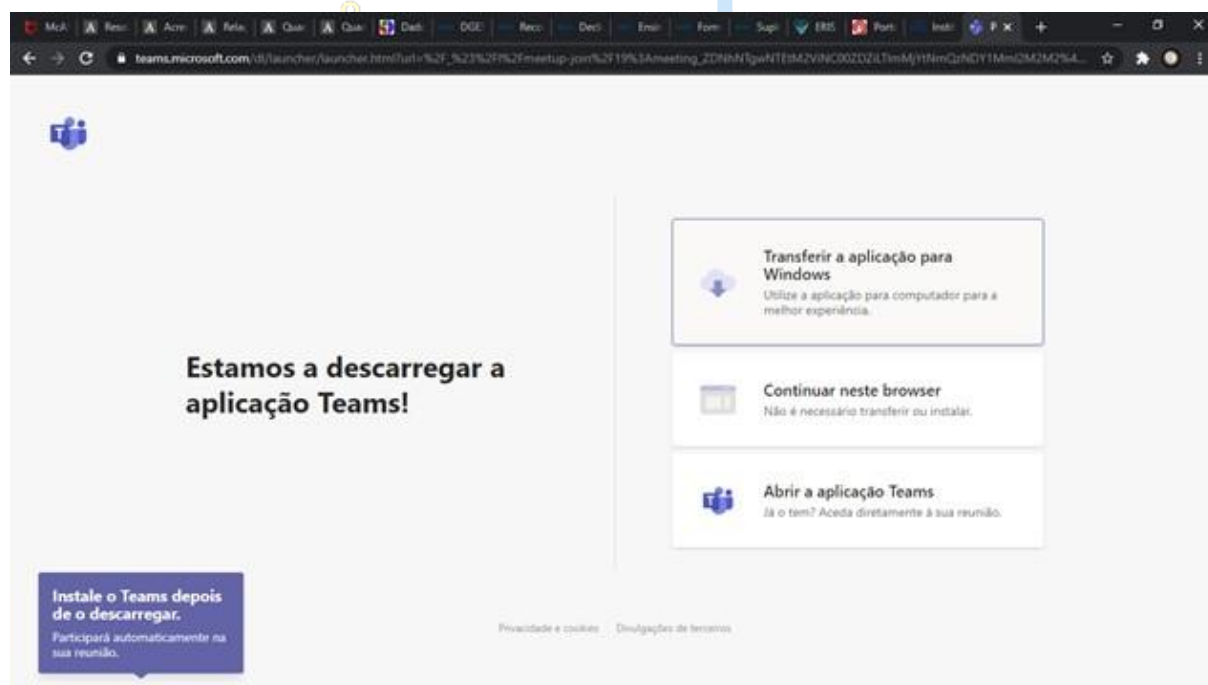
McA | Reso | Acre | Rela | Quo | Quo | Dad | DGE | Reco | Deci | Emir | Forn | Supl | ERIS | Port | Instr | P ×

teams.microsoft.com/dl/launcher/launcher.html?url=%2F_%23%2Fl%2Fmeetup-join%2F19%3Ameeting_ZDNhNTgwNTEtM2ViNC00ZDZiLTlmMjYtNmQzNDY1Mml2M2M2%4...

Estamos a descarregar a aplicação Teams!

Transferir a aplicação para Windows
Utilize a aplicação para computador para a melhor experiência.

Continuar neste browser
Não é necessário transferir ou instalar.

Abrir a aplicação Teams
Já o tem? Aceda diretamente à sua reunião.

Instale o Teams depois de o descarregar.
Participará automaticamente na sua reunião.

Privacidade e cookies | Divulgações de terceiros